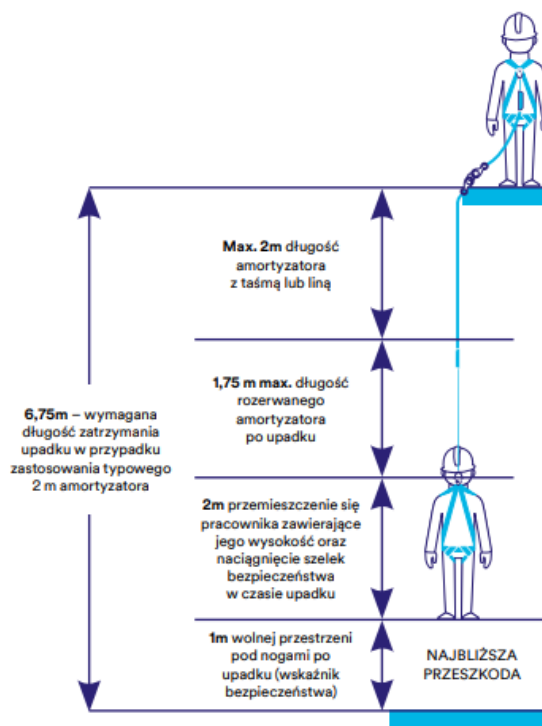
Max. 2m długość amortyzatora z taśmą lub liną

1,75 m max. długość rozerwanego amortyzatora po upadku

6,75m – wymagana długość zatrzymania upadku w przypadku zastosowania typowego 2 m amortyzatora

2m przemieszczenie się pracownika zawierające jego wysokość oraz naciągnięcie szelek bezpieczeństwa w czasie upadku

1m wolnej przestrzeni pod nogami po upadku (wskaźnik bezpieczeństwa)

NAJBLIŻSZA PRZESZKODA